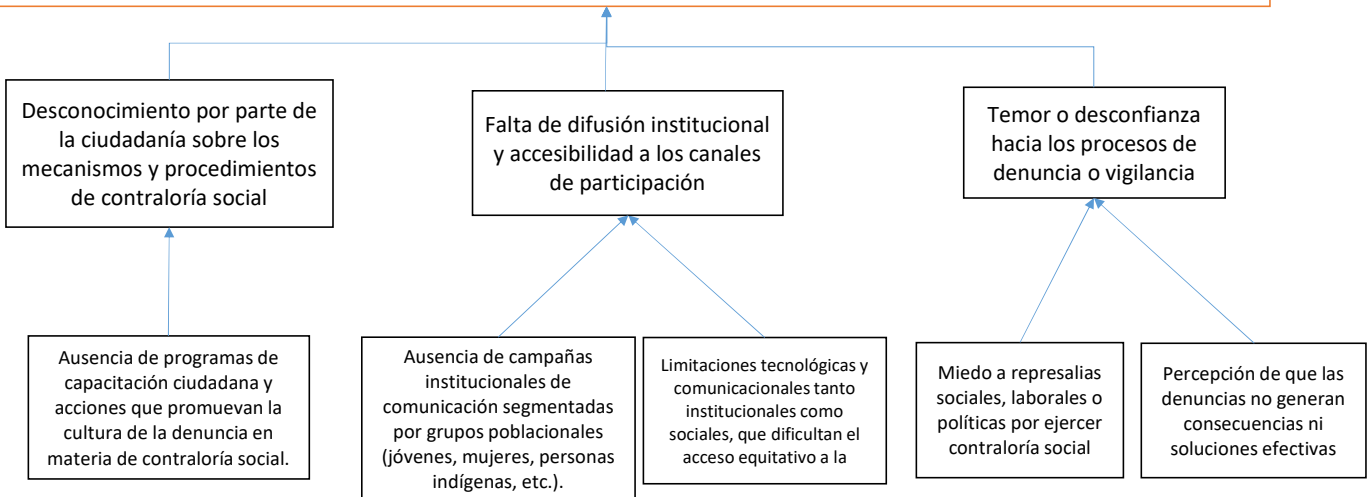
Desconocimiento por parte de la ciudadanía sobre los mecanismos y procedimientos de contraloría social

Falta de difusión institucional y accesibilidad a los canales de participación

Temor o desconfianza hacia los procesos de denuncia o vigilancia

Ausencia de programas de capacitación ciudadana y acciones que promuevan la cultura de la denuncia en materia de contraloría social.

Ausencia de campañas institucionales de comunicación segmentadas por grupos poblacionales (jóvenes, mujeres, personas indígenas, etc.).

Limitaciones tecnológicas y comunicacionales tanto institucionales como sociales, que dificultan el acceso equitativo a la

Miedo a represalias sociales, laborales o políticas por ejercer contraloría social

Percepción de que las denuncias no generan consecuencias ni soluciones efectivas